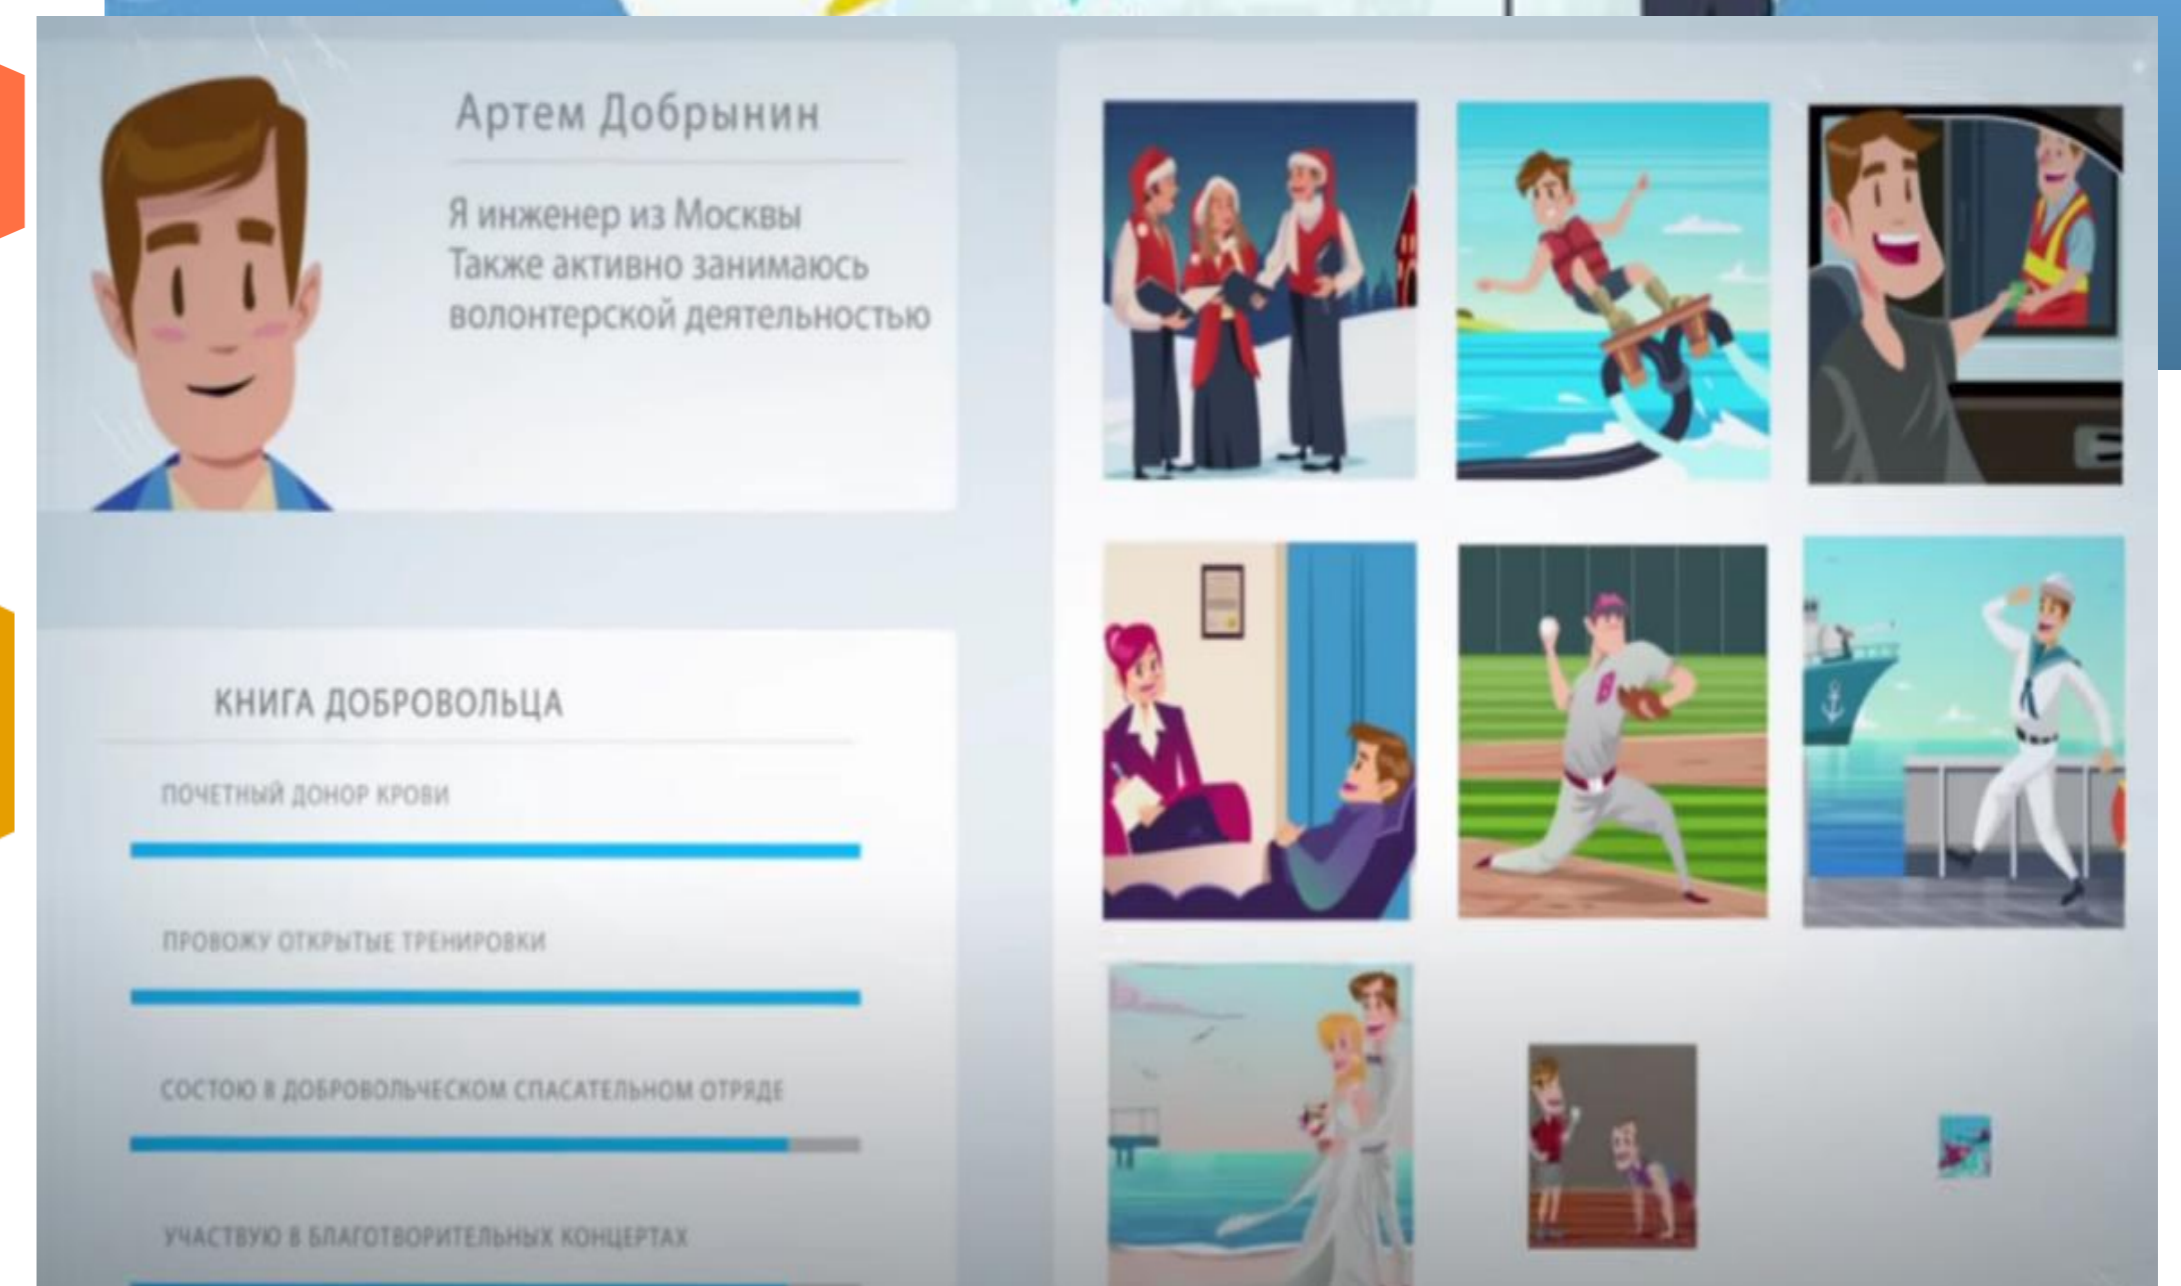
Артем Добрынин

Я инженер из Москвы
Также активно занимаюсь волонтерской деятельностью

КНИГА ДОБРОВОЛЬЦА

ПОЧЕТНЫЙ ДОНОР КРОВИ

ПРОВОЖУ ОТКРЫТЫЕ ТРЕНИРОВКИ

СОСТОЮ В ДОБРОВОЛЬЧЕСКОМ СПАСАТЕЛЬНОМ ОТРЯДЕ

УЧАСТВУЮ В БЛАГОТВОРИТЕЛЬНЫХ КОНЦЕРТАХ